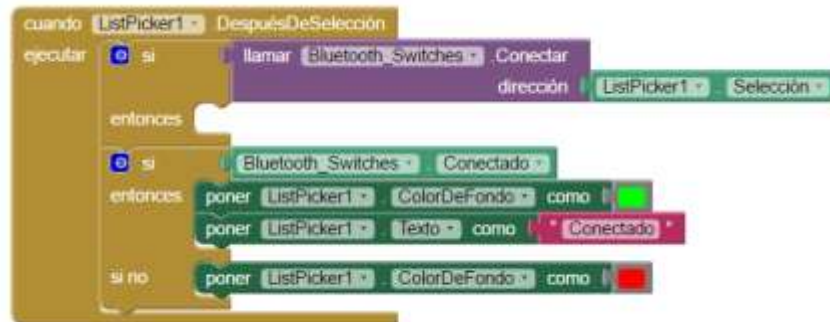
cuando ListPicker1 DespuésDeSelección
ejecutar si llamar Bluetooth_Switches Conectar
dirección ListPicker1 Selección
entonces
si Bluetooth_Switches Conectado
entonces poner ListPicker1 ColorDeFondo como
poner ListPicker1 Texto como " Conectado "
si no poner ListPicker1 ColorDeFondo como